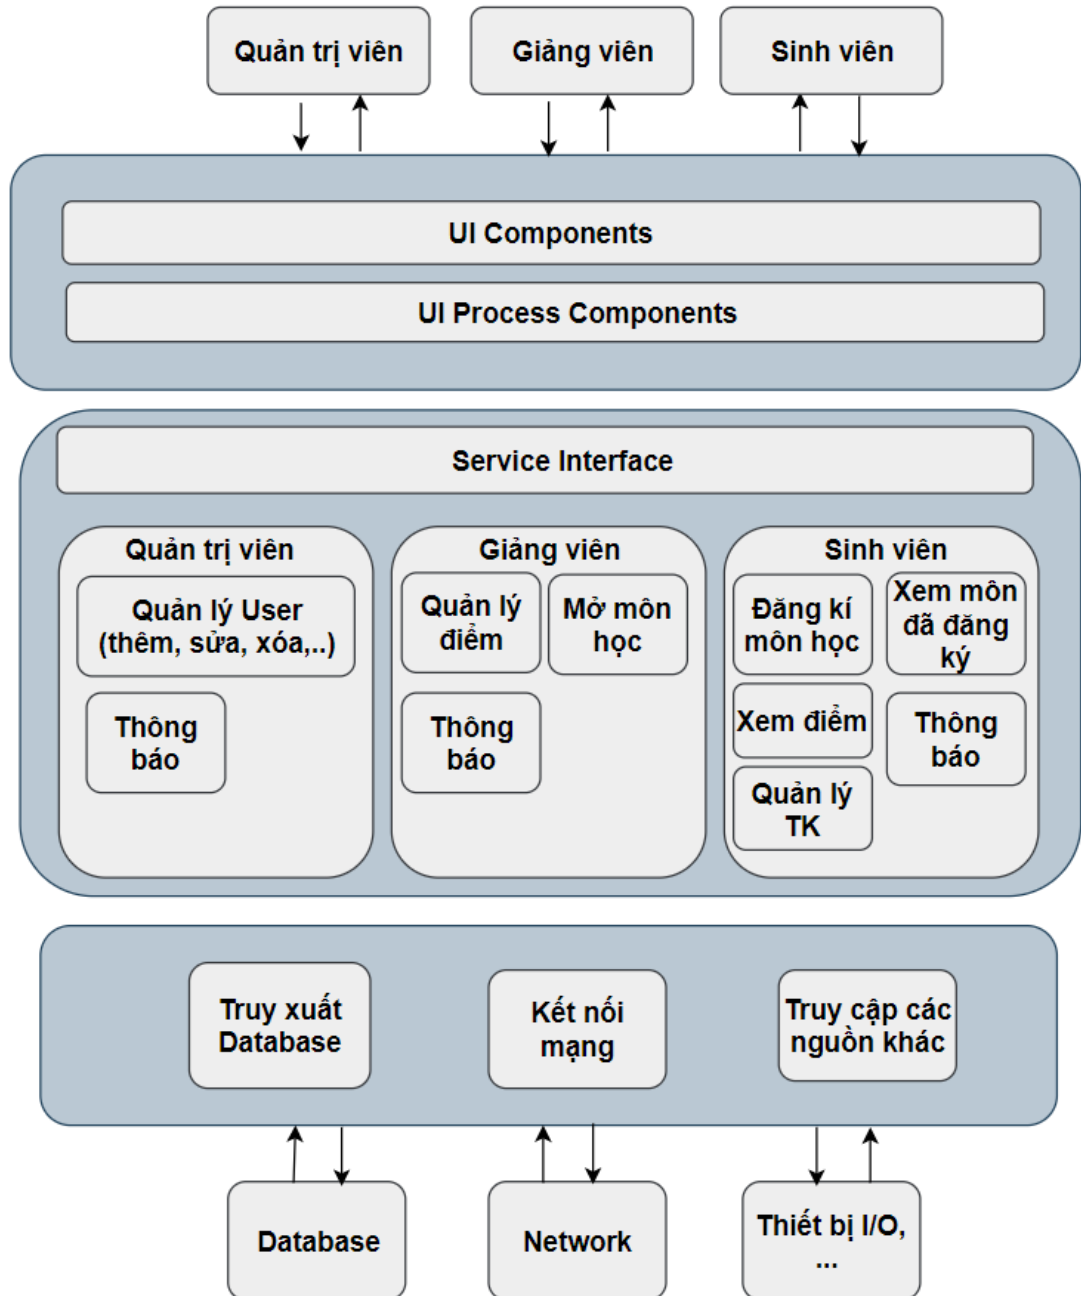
Quản trị viên

Giảng viên

Sinh viên

UI Components

UI Process Components

Service Interface

Quản trị viên

Quản lý User (thêm, sửa, xóa,..)

Thông báo

Giảng viên

Quản lý điểm

Mở môn học

Thông báo

Sinh viên

Đăng kí môn học

Xem môn đã đăng ký

Xem điểm

Thông báo

Quản lý TK

Truy xuất Database

Kết nối mạng

Truy cập các nguồn khác

Database

Network

Thiết bị I/O, ...